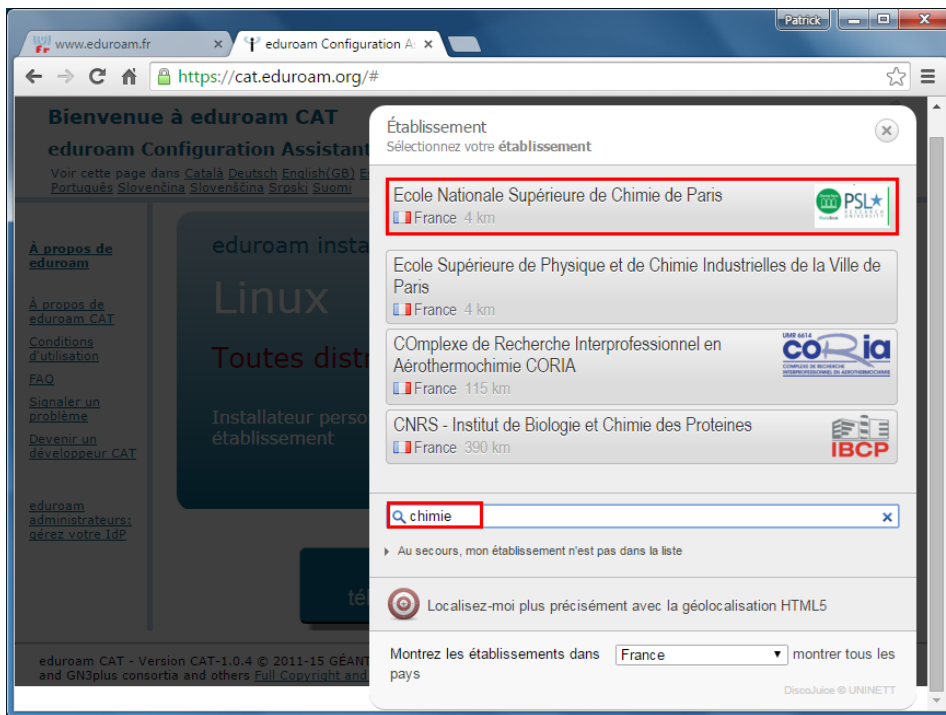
Patrick

www.eduroam.fr ×
eduroam Configuration A ×

https://cat.eduroam.org/#

Bienvenue à eduroam CAT
eduroam Configuration Assistant
Voir cette page dans Català Deutsch English(GB) E
Português Slovenčina Slovenščina Srpski Suomi

À propos de eduroam
À propos de eduroam CAT
Conditions d'utilisation
FAQ
Signaler un problème
Devenir un développeur CAT

eduroam administrateurs: gérez votre IdP

eduroam insta
Linux
Toutes distr
Installateur perso
établissement

tél

eduroam CAT - Version CAT-1.0.4 © 2011-15 GÉANT
and GN3plus consortia and others Full Copyright and

Établissement
Sélectionnez votre établissement

Ecole Nationale Supérieure de Chimie de Paris
France 4 km
PSL★

Ecole Supérieure de Physique et de Chimie Industrielles de la Ville de Paris
France 4 km

COmplexe de Recherche Interprofessionnel en Aérothermochimie CORIA
France 115 km
UMR 6614 CORIA COMPLEXE DE RECHERCHE INTERPROFESSIONNEL EN AEROTHERMOCHIMIE

CNRS - Institut de Biologie et Chimie des Proteines
France 390 km
IBCP

chimie

Au secours, mon établissement n'est pas dans la liste

Localisez-moi plus précisément avec la géolocalisation HTML5

Montrez les établissements dans France montrer tous les pays

DiscoJuice © UNINETT